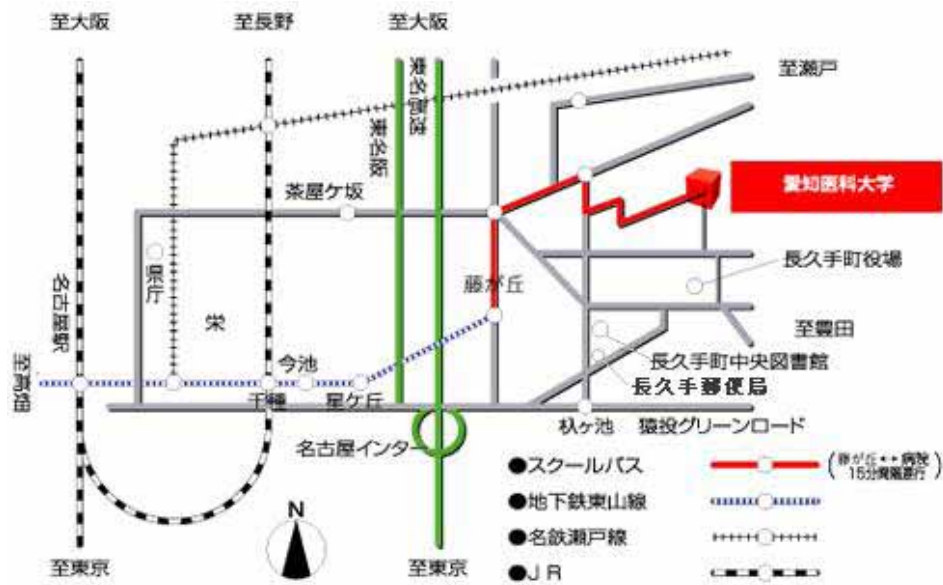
至大阪
至長野
至大阪
至瀬戸
東名高速
東名阪
茶屋ケ坂
愛知医科大学
長久手町役場
県庁
名古屋駅
藤が丘
栄
至豊田
今池
長久手町中央図書館
長久手郵便局
至高畑
千種
星ケ丘
杁ケ池
猿投グリーンロード
名古屋インター
●スクールバス
(藤が丘⇔病院 15分間隔運行)
●地下鉄東山線
N
●名鉄瀬戸線
至東京
至東京
●JR